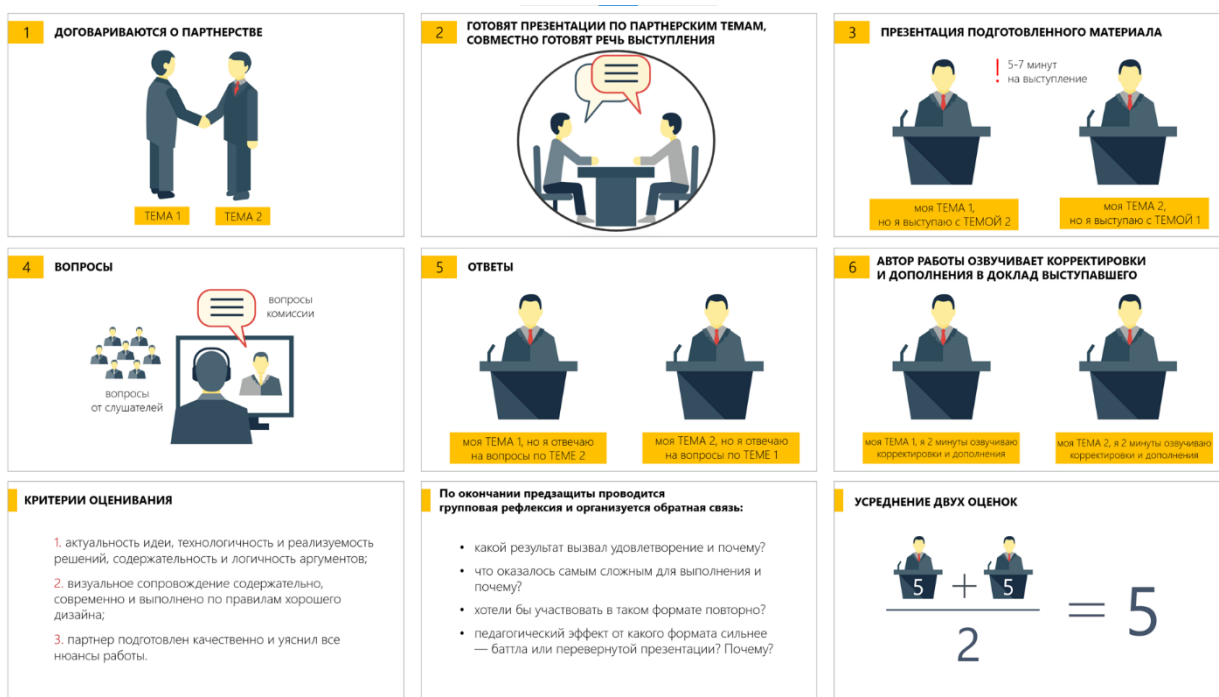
1 ДОГОВАРИВАЮТСЯ О ПАРТНЕРСТВЕ

ТЕМА 1
ТЕМА 2

2 ГОТОВЯТ ПРЕЗЕНТАЦИИ ПО ПАРТНЕРСКИМ ТЕМАМ, СОВМЕСТНО ГОТОВЯТ РЕЧЬ ВЫСТУПЛЕНИЯ

3 ПРЕЗЕНТАЦИЯ ПОДГОТОВЛЕННОГО МАТЕРИАЛА

! 5-7 минут на выступление

моя ТЕМА 1, но я выступаю с ТЕМОЙ 2
моя ТЕМА 2, но я выступаю с ТЕМОЙ 1

4 ВОПРОСЫ

вопросы комиссии
вопросы от слушателей

5 ОТВЕТЫ

моя ТЕМА 1, но я отвечаю на вопросы по ТЕМЕ 2
моя ТЕМА 2, но я отвечаю на вопросы по ТЕМЕ 1

6 АВТОР РАБОТЫ ОЗВУЧИВАЕТ КОРРЕКТИРОВКИ И ДОПОЛНЕНИЯ В ДОКЛАД ВЫСТУПАВШЕГО

моя ТЕМА 1, я 2 минуты озвучиваю корректировки и дополнения
моя ТЕМА 2, я 2 минуты озвучиваю корректировки и дополнения

КРИТЕРИИ ОЦЕНИВАНИЯ

1. актуальность идеи, технологичность и реализуемость решений, содержательность и логичность аргументов;

2. визуальное сопровождение содержательно, современно и выполнено по правилам хорошего дизайна;

3. партнер подготовлен качественно и уяснил все нюансы работы.

По окончании предзащиты проводится групповая рефлексия и организуется обратная связь:

• какой результат вызвал удовлетворение и почему?
• что оказалось самым сложным для выполнения и почему?
• хотели бы участвовать в таком формате повторно?
• педагогический эффект от какого формата сильнее — баттла или перевернутой презентации? Почему?

УСРЕДНЕНИЕ ДВУХ ОЦЕНОК

$\frac{5+5}{2}=5$